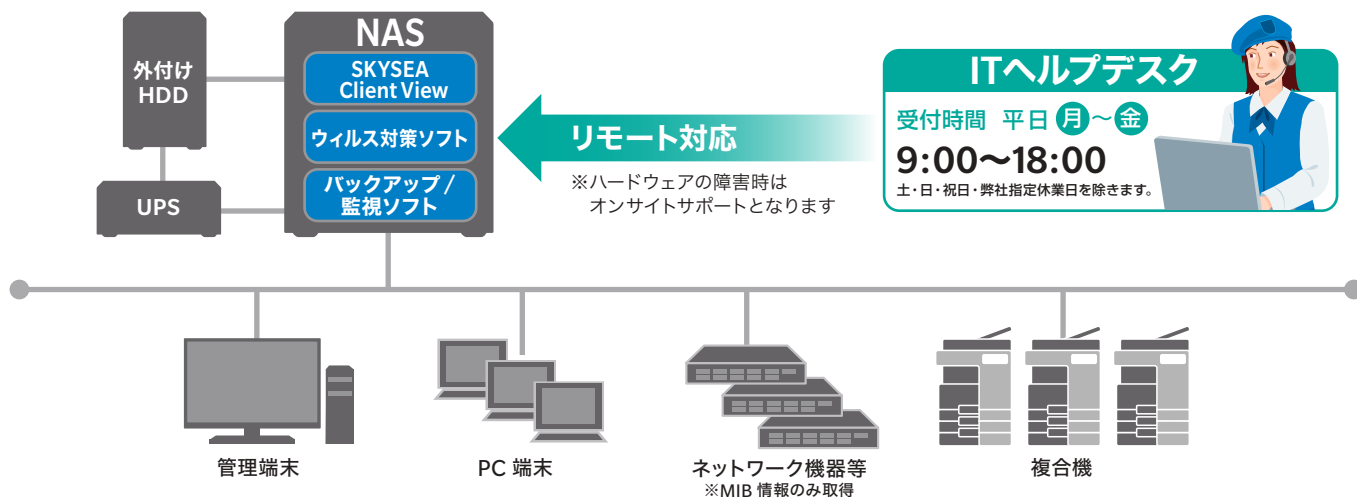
外付け HDD

UPS

NAS

SKYSEA Client View

ウィルス対策ソフト

バックアップ / 監視ソフト

リモート対応

※ハードウェアの障害時は
オンサイトサポートとなります

ITヘルプデスク

受付時間 平日 月〜金

9:00〜18:00

土・日・祝日・弊社指定休業日を除きます。

管理端末

PC 端末

ネットワーク機器等
※MIB 情報のみ取得

複合機